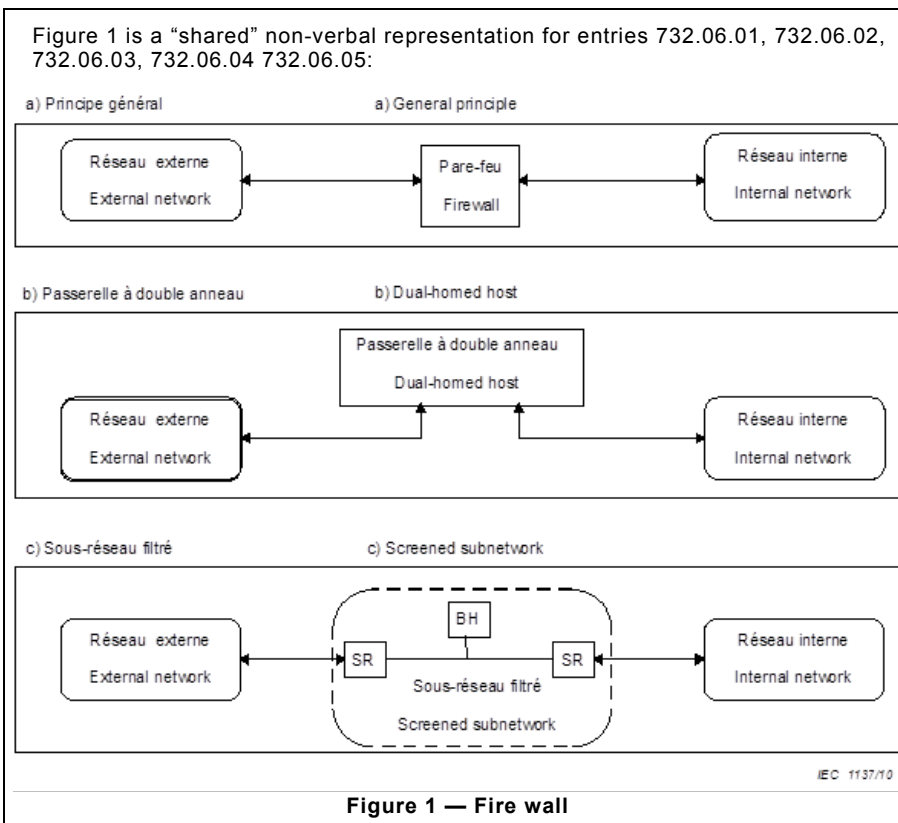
Figure 1 is a “shared” non-verbal representation for entries 732.06.01, 732.06.02, 732.06.03, 732.06.04 732.06.05:

a) Principe général

a) General principle

Réseau externe

External network

Pare-feu

Firewall

Réseau interne

Internal network

b) Passerelle à double anneau

b) Dual-homed host

Passerelle à double anneau

Dual-homed host

Réseau externe

External network

Réseau interne

Internal network

c) Sous-réseau filtré

c) Screened subnetwork

Réseau externe

External network

BH

SR

SR

Sous-réseau filtré

Screened subnetwork

Réseau interne

Internal network

IEC 1137/10

Figure 1 — Fire wall